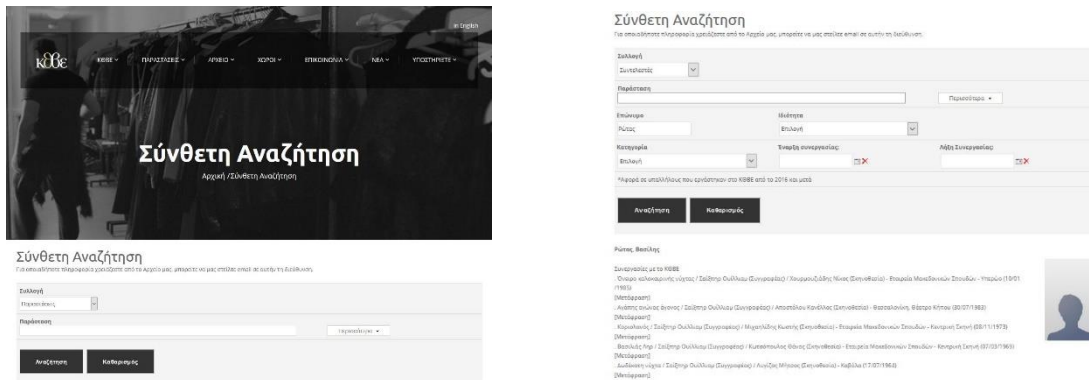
in English

ΚΘΒΕ ΚΘΒΕ ▾ ΠΑΡΑΣΤΑΣΕΙΣ ▾ ΑΡΧΕΙΟ ▾ ΧΩΡΟΙ ▾ ΕΠΙΚΟΙΝΩΝΙΑ ▾ ΝΕΑ ▾ ΥΠΟΣΤΗΡΙΞΤΕ ▾

Σύνθετη Αναζήτηση

Αρχική /Σύνθετη Αναζήτηση

Σύνθετη Αναζήτηση

Για οποιαδήποτε πληροφορία χρειάζεστε από το Αρχείο μας, μπορείτε να μας στείλετε email σε αυτήν τη διεύθυνση.

Συλλογή
Παραστάσεις

Παράσταση

Περισσότερα ▾

Αναζήτηση Καθαρισμός

Σύνθετη Αναζήτηση

Για οποιαδήποτε πληροφορία χρειάζεστε από το Αρχείο μας, μπορείτε να μας στείλετε email σε αυτήν τη διεύθυνση.

Συλλογή
Συντελεστές

Παράσταση

Περισσότερα ▾

Επώνυμο
Ρώτας

Ιδιότητα
Επιλογή

Κατηγορία
Επιλογή

Έναρξη συνεργασίας:

Λήξη Συνεργασίας:

*Αφορά σε υπαλλήλους που εργάστηκαν στο ΚΘΒΕ από το 2016 και μετά

Αναζήτηση Καθαρισμός

Ρώτας, Βασίλης

Συνεργασίες με το ΚΘΒΕ
. Όνειρο καλοκαιρινής νύχτας / Σαίξπηρ Ουίλλιαμ (Συγγραφέας) / Χουρμουζιάδης Νίκος (Σκηνοθεσία) - Εταιρεία Μακεδονικών Σπουδών - Υπαίθριο (10/07/1961)
[Μετάφραση]
. Αγάπης αγώνας άγονος / Σαίξπηρ Ουίλλιαμ (Συγγραφέας) / Αποστόλου Κανέλλος (Σκηνοθεσία) - Θεσσαλονίκη, Θέατρο Κήπου (30/07/1983)
[Μετάφραση]
. Κοριολανός / Σαίξπηρ Ουίλλιαμ (Συγγραφέας) / Μιχαηλίδης Κωστής (Σκηνοθεσία) - Εταιρεία Μακεδονικών Σπουδών - Κεντρική Σκηνή (08/11/1973)
[Μετάφραση]
. Βασιλιάς Ληρ / Σαίξπηρ Ουίλλιαμ (Συγγραφέας) / Κωνσταντίνου Θάνος (Σκηνοθεσία) - Εταιρεία Μακεδονικών Σπουδών - Κεντρική Σκηνή (07/03/1969)
[Μετάφραση]
. Δωδέκατη νύχτα / Σαίξπηρ Ουίλλιαμ (Συγγραφέας) / Λογιζές Μήνος (Σκηνοθεσία) - Καβάλα (17/07/1964)
[Μετάφραση]